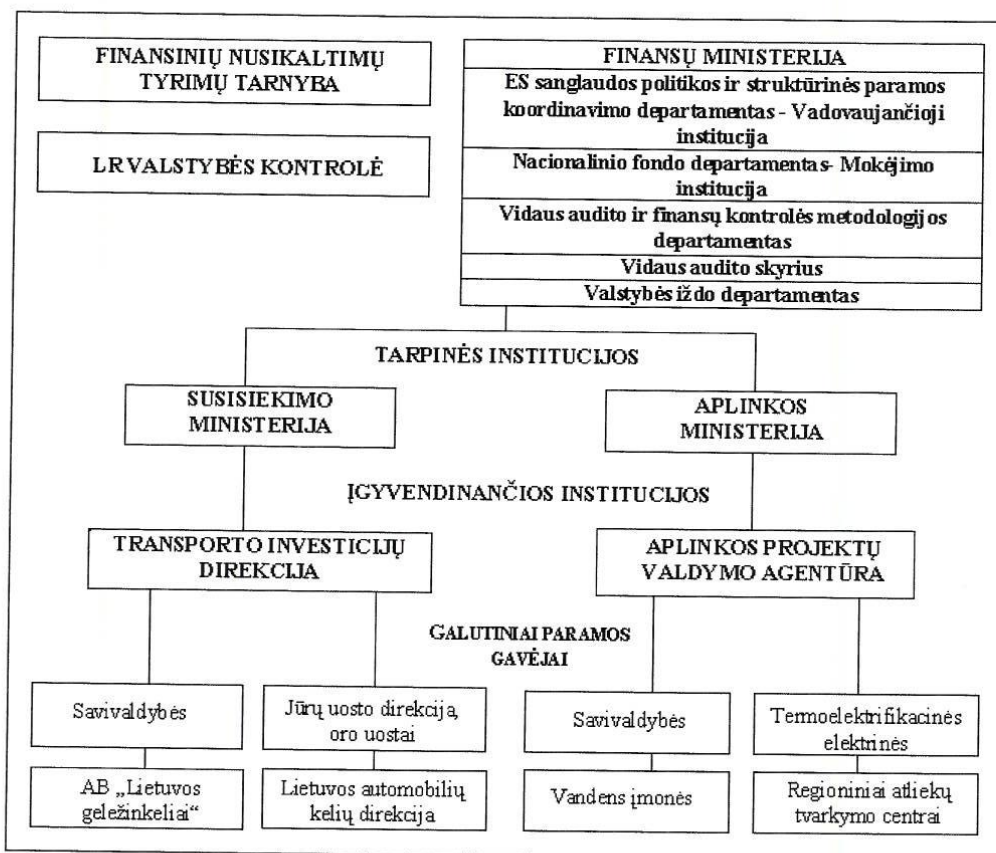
FINANSINIŲ NUSIKALTIMŲ TYRIMŲ TARNYBA

LR VALSTYBĖS KONTROLĖ

FINANSŲ MINISTERIJA
ES sanglaudos politikos ir struktūrinės paramos koordinavimo departamentas - Vadovaujančioji institucija
Nacionalinio fondo departamentas- Mokėjimo institucija
Vidaus audito ir finansų kontrolės metodologijos departamentas
Vidaus audito skyrius
Valstybės iždo departamentas

TARPINĖS INSTITUCIJOS

SUSISIEKIMO MINISTERIJA

APLINKOS MINISTERIJA

ĮGYVENDINANČIOS INSTITUCIJOS

TRANSPORTO INVESTICIJŲ DIREKCIJA

APLINKOS PROJEKTŲ VALDYMO AGENTŪRA

GALUTINIAI PARAMOS GAVĖJAI

Savivaldybės

Jūrų uosto direkcija, oro uostai

Savivaldybės

Termoelektrifikacinės elektrinės

AB „Lietuvos geležinkeliai"

Lietuvos automobilių kelių direkcija

Vandens įmonės

Regioniniai atliekų tvarkymo centrai